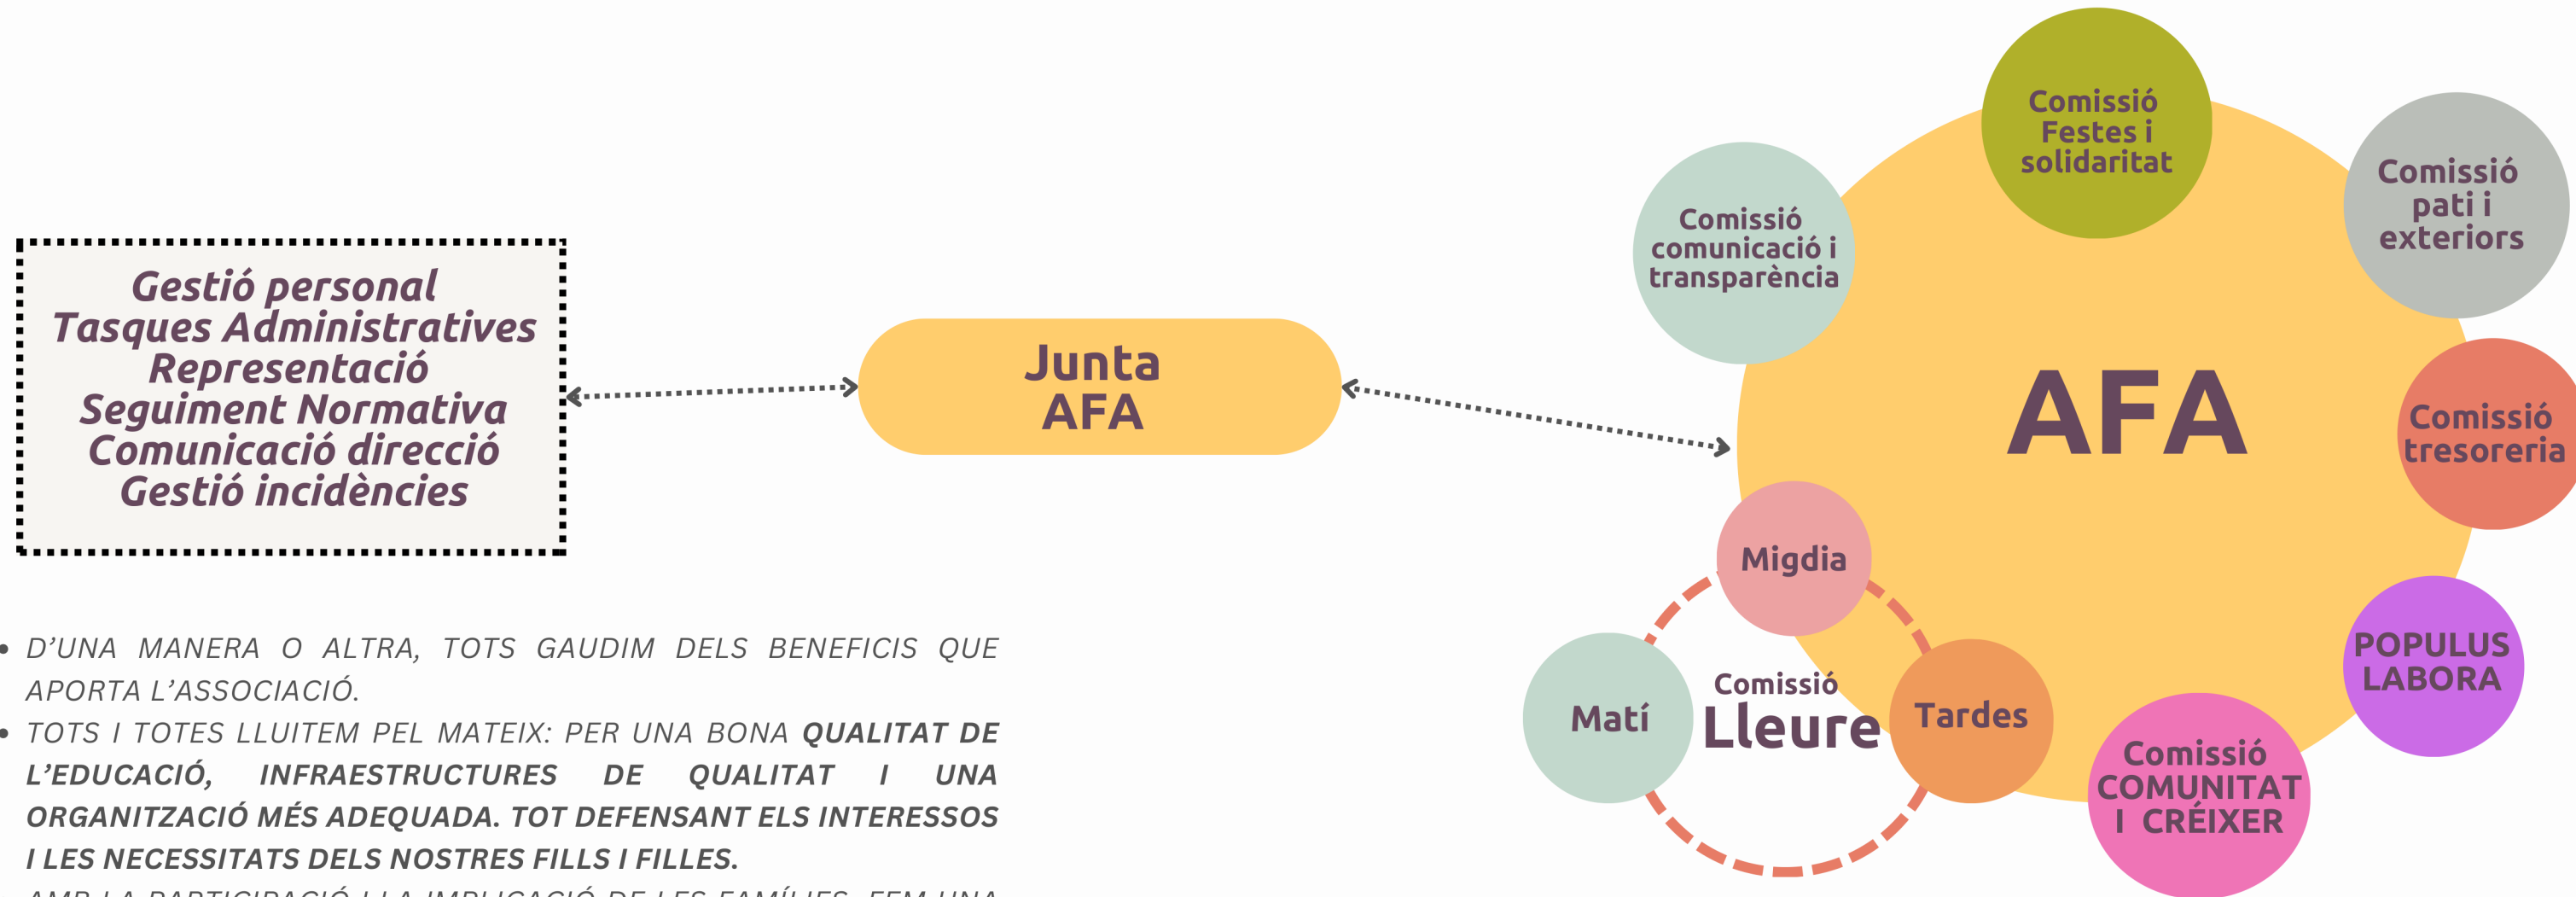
Gestió personal
Tasques Administratives
Representació
Seguiment Normativa
Comunicació direcció
Gestió incidències

Junta AFA

- D'UNA MANERA O ALTRA, TOTS GAUDIM DELS BENEFICIS QUE APORTA L'ASSOCIACIÓ.
- TOTS I TOTES LLUITEM PEL MATEIX: PER UNA BONA **QUALITAT DE L'EDUCACIÓ, INFRAESTRUCTURES DE QUALITAT I UNA ORGANITZACIÓ MÉS ADEQUADA. TOT DEFENSANT ELS INTERESSOS I LES NECESSITATS DELS NOSTRES FILLS I FILLES.**
- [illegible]

Comissió Festes i solidaritat

Comissió pati i exteriors

Comissió comunicació i transparència

AFA

Comissió tresoreria

Migdia

Matí

Comissió Lleure

Tardes

POPULUS LABORA

Comissió COMUNITAT I CRÉIXER